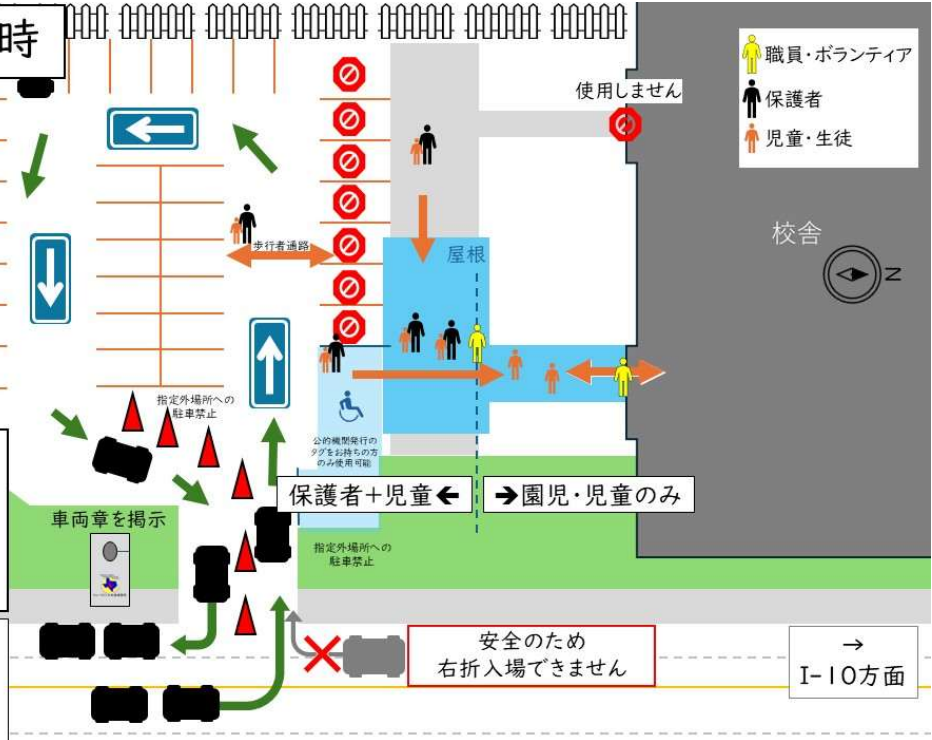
時

職員・ボランティア
保護者
児童・生徒

使用しません

校舎

N

歩行者通路

屋根

指定外場所への駐車禁止

公的機関発行のタグをお持ちの方のみ使用可能

保護者+児童

園児・児童のみ

車両章を掲示

指定外場所への駐車禁止

安全のため
右折入場できません

→
I-10方面